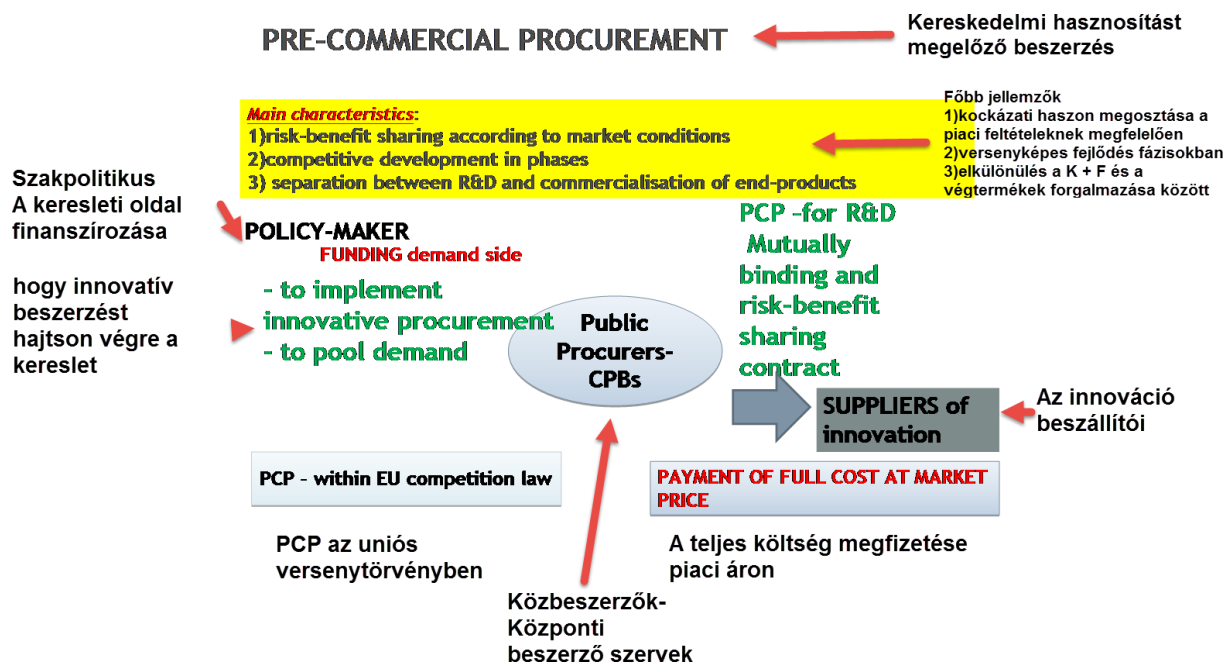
PRE-COMMERCIAL PROCUREMENT

Kereskedelmi hasznosítást megelőző beszerzés

Main characteristics:
1)risk-benefit sharing according to market conditions
2)competitive development in phases
3) separation between R&D and commercialisation of end-products

Főbb jellemzők
1)kockázati haszon megosztása a piaci feltételeknek megfelelően
2)versenyképes fejlődés fázisokban
3)elkülönülés a K + F és a végtermékek forgalmazása között

Szakpolitikus
A keresleti oldal finanszírozása

hogy innovatív beszerzést hajtson végre a kereslet

POLICY-MAKER
FUNDING demand side

- to implement innovative procurement
- to pool demand

Public Procurers-CPBs

PCP –for R&D
Mutually binding and risk-benefit sharing contract

SUPPLIERS of innovation

Az innováció beszállítói

PCP - within EU competition law

PAYMENT OF FULL COST AT MARKET PRICE

PCP az uniós versenytörvényben

A teljes költség megfizetése piaci áron

Közbeszerzők-
Központi beszerző szervek